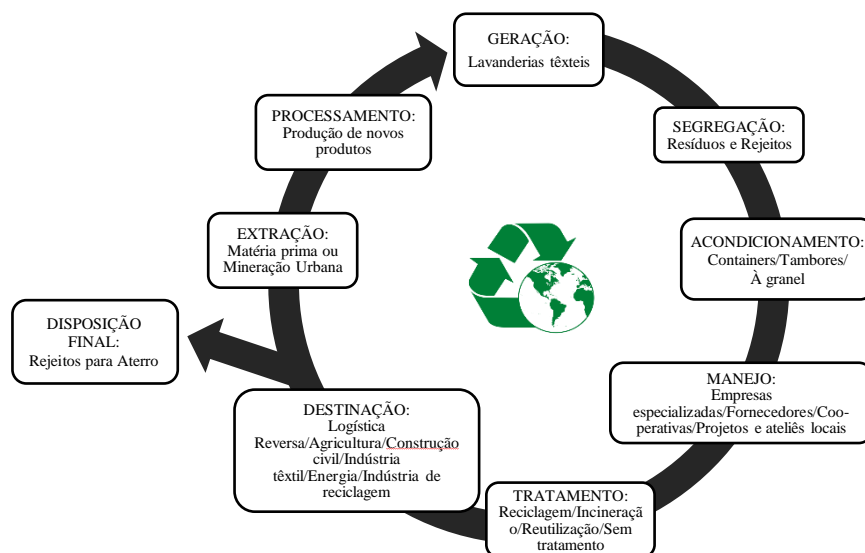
GERAÇÃO:
Lavanderias têxteis

SEGREGAÇÃO:
Resíduos e Rejeitos

ACONDICIONAMENTO:
Containers/Tambores/
À granel

MANEJO:
Empresas especializadas/Fornecedores/Cooperativas/Projetos e ateliês locais

TRATAMENTO:
Reciclagem/Incineração/Reutilização/Sem tratamento

DESTINAÇÃO:
Logística Reversa/Agricultura/Construção civil/Indústria têxtil/Energia/Indústria de reciclagem

DISPOSIÇÃO FINAL:
Rejeitos para Aterro

EXTRAÇÃO:
Matéria prima ou Mineração Urbana

PROCESSAMENTO:
Produção de novos produtos